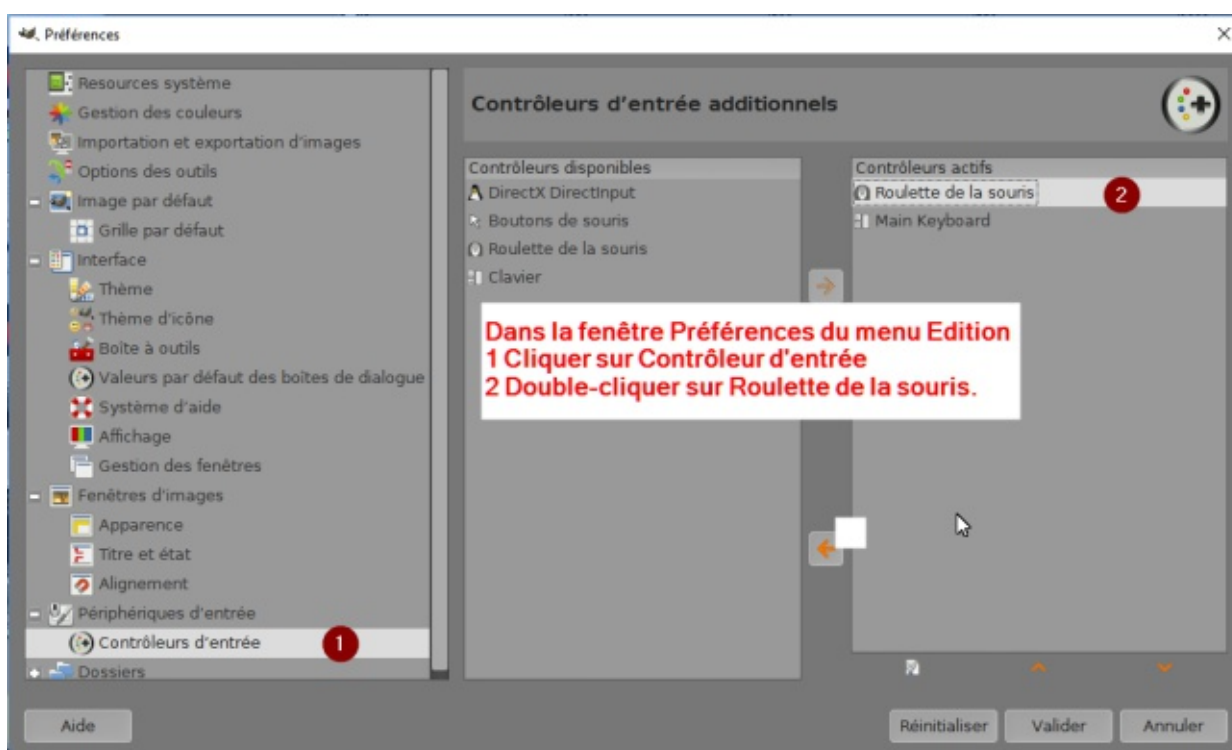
Préférences

Resources système
Gestion des couleurs
Importation et exportation d'images
Options des outils
Image par défaut
Grille par défaut
Interface
Thème
Thème d'icône
Boîte à outils
Valeurs par défaut des boîtes de dialogue
Système d'aide
Affichage
Gestion des fenêtres
Fenêtres d'images
Apparence
Titre et état
Alignement
Périphériques d'entrée
Contrôleurs d'entrée
1
Dossiers

Contrôleurs d'entrée additionnels

Contrôleurs disponibles
DirectX DirectInput
Boutons de souris
Roulette de la souris
Clavier

Contrôleurs actifs
Roulette de la souris
2
Main Keyboard

Dans la fenêtre Préférences du menu Edition
1 Cliquer sur Contrôleur d'entrée
2 Double-cliquer sur Roulette de la souris.

Aide
Réinitialiser
Valider
Annuler